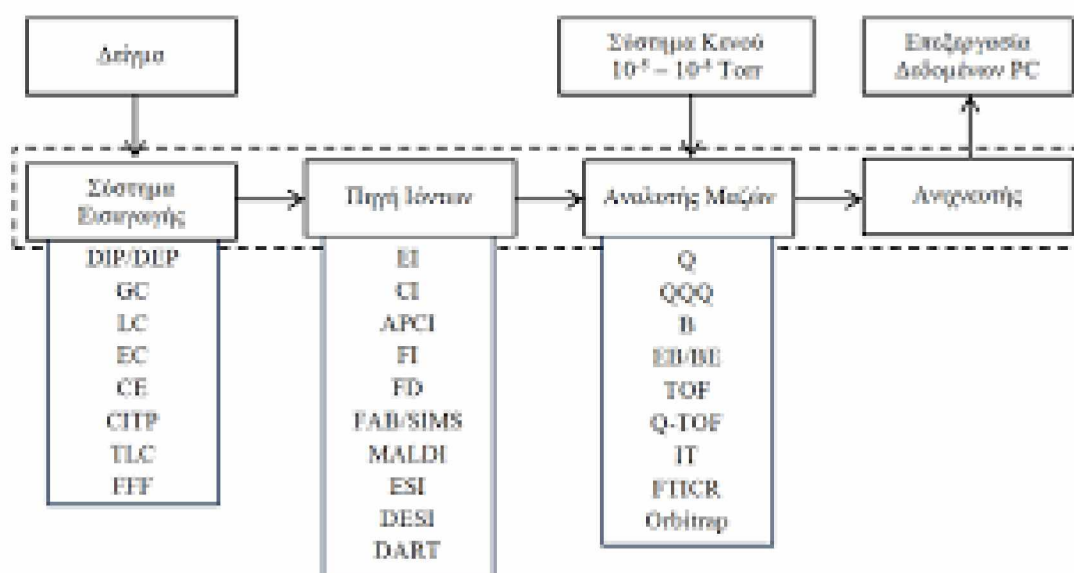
Δείγμα

Σύστημα Κενού $10^{-5} - 10^{-8}$ Torr

Επεξεργασία Δεδομένων PC

Σύστημα Εισαγωγής

Πηγή Ιόντων

Αναλυτής Μαζών

Ανιχνευτής

DIP/DEP
GC
LC
EC
CE
CITP
TLC
EFF

EI
CI
APCI
FI
FD
FAB/SIMS
MALDI
ESI
DESI
DART

Q
QQQ
B
EB/BE
TOF
Q-TOF
IT
FTICR
Orbitrap